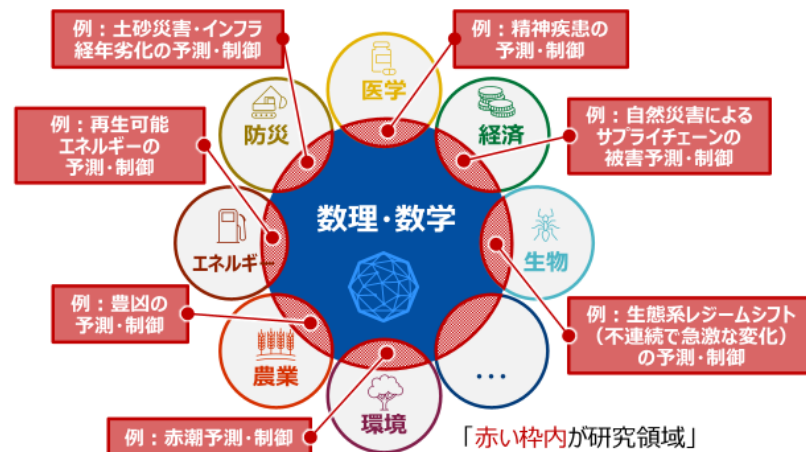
例：土砂災害・インフラ経年劣化の予測・制御

例：精神疾患の予測・制御

医学

防災

経済

例：自然災害によるサプライチェーンの被害予測・制御

例：再生可能エネルギーの予測・制御

数理・数学

エネルギー

生物

例：豊凶の予測・制御

例：生態系レジームシフト（不連続で急激な変化）の予測・制御

農業

…

環境

例：赤潮予測・制御

「赤い枠内が研究領域」